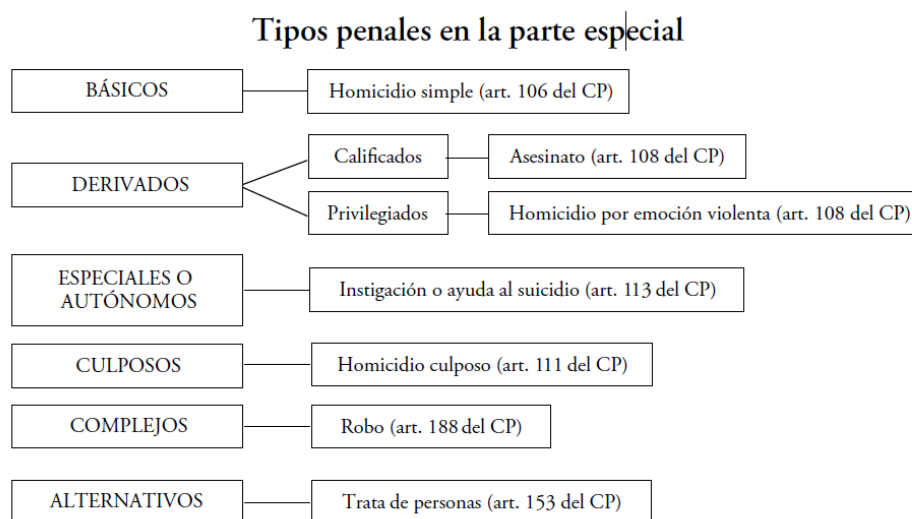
Tipos penales en la parte especial

BÁSICOS

Homicidio simple (art. 106 del CP)

DERIVADOS

Calificados

Asesinato (art. 108 del CP)

Privilegiados

Homicidio por emoción violenta (art. 108 del CP)

ESPECIALES O AUTÓNOMOS

Instigación o ayuda al suicidio (art. 113 del CP)

CULPOSOS

Homicidio culposo (art. 111 del CP)

COMPLEJOS

Robo (art. 188 del CP)

ALTERNATIVOS

Trata de personas (art. 153 del CP)